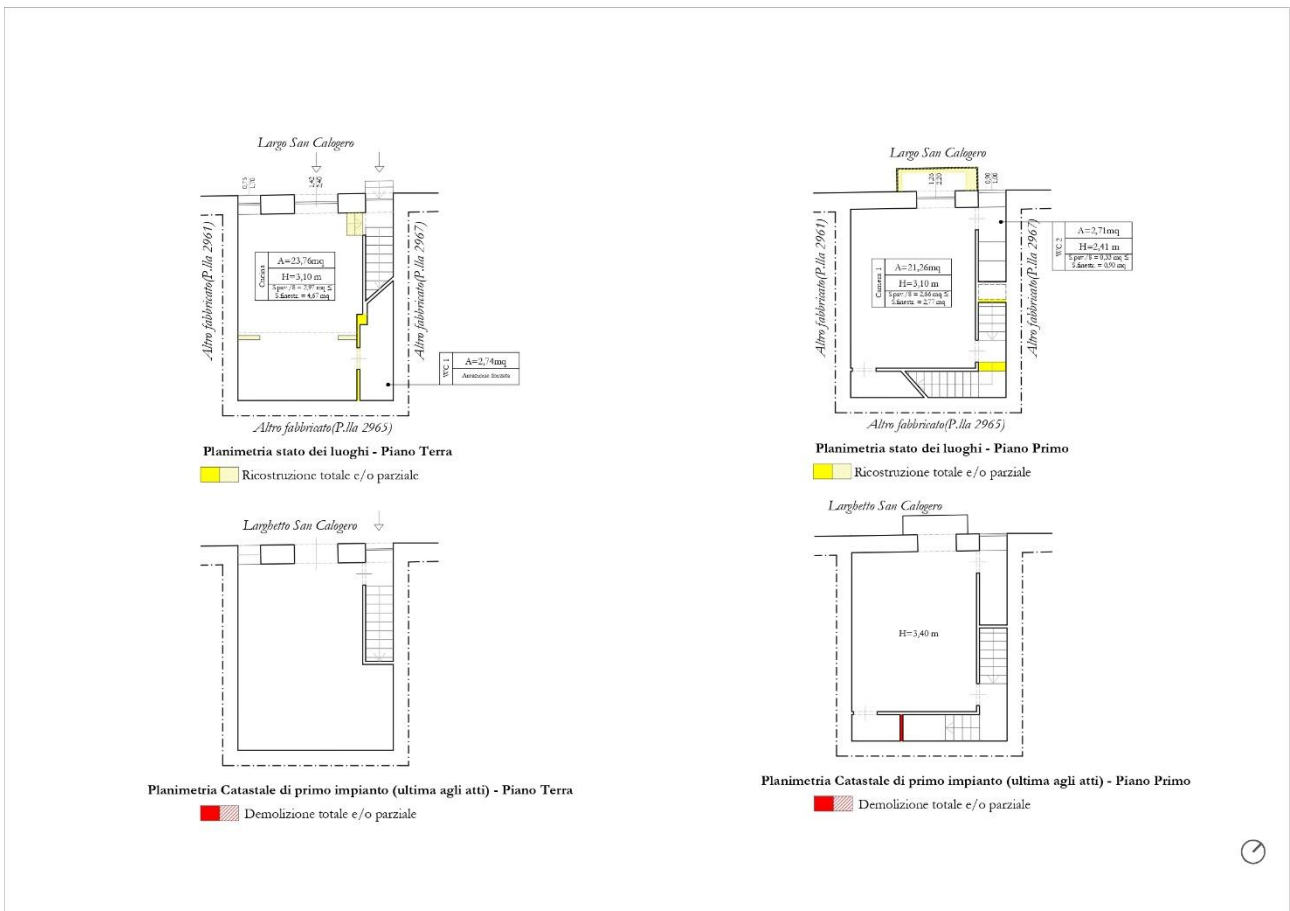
Largo San Calogero

Altro fabbricato(P.lla 2961)

Altro fabbricato(P.lla 2967)

Camera

A=23,76mq

H=3,10 m

S.pav./8 = 2,97 mq ≤ S.finestr. = 4,67 mq

WC 1

A=2,74mq

Aerazione forzata

Altro fabbricato(P.lla 2965)

Planimetria stato dei luoghi - Piano Terra

Ricostruzione totale e/o parziale

Largo San Calogero

Altro fabbricato(P.lla 2961)

Altro fabbricato(P.lla 2967)

Camera 1

A=21,26mq

H=3,10 m

S.pav./8 = 2,66 mq ≤ S.finestr. = 2,77 mq

WC 2

A=2,71mq

H=2,41 m

S.pav./8 = 0,33 mq ≤ S.finestr. = 0,90 mq

Altro fabbricato(P.lla 2965)

Planimetria stato dei luoghi - Piano Primo

Ricostruzione totale e/o parziale

Larghetto San Calogero

Planimetria Catastale di primo impianto (ultima agli atti) - Piano Terra

Demolizione totale e/o parziale

Larghetto San Calogero

H=3,40 m

Planimetria Catastale di primo impianto (ultima agli atti) - Piano Primo

Demolizione totale e/o parziale